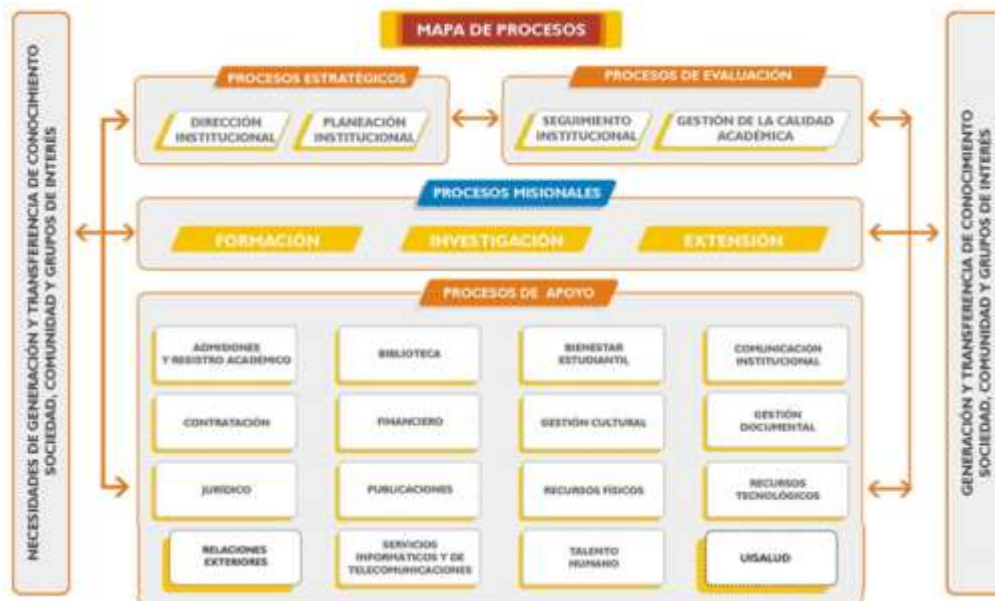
MAPA DE PROCESOS

NECESIDADES DE GENERACIÓN Y TRANSFERENCIA DE CONOCIMIENTO SOCIEDAD, COMUNIDAD Y GRUPOS DE INTERÉS

PROCESOS ESTRATÉGICOS

DIRECCIÓN INSTITUCIONAL

PLANEACIÓN INSTITUCIONAL

PROCESOS DE EVALUACIÓN

SEGUIMIENTO INSTITUCIONAL

GESTIÓN DE LA CALIDAD ACADÉMICA

PROCESOS MISIONALES

FORMACIÓN

INVESTIGACIÓN

EXTENSIÓN

PROCESOS DE APOYO

ADMISIONES Y REGISTRO ACADÉMICO

BIBLIOTECA

BIENESTAR ESTUDIANTIL

COMUNICACIÓN INSTITUCIONAL

CONTRATACIÓN

FINANCIERO

GESTIÓN CULTURAL

GESTIÓN DOCUMENTAL

JURÍDICO

PUBLICACIONES

RECURSOS FÍSICOS

RECURSOS TECNOLÓGICOS

RELACIONES EXTERIORES

SERVICIOS INFORMÁTICOS Y DE TELECOMUNICACIONES

TALENTO HUMANO

USALUD

GENERACIÓN Y TRANSFERENCIA DE CONOCIMIENTO SOCIEDAD, COMUNIDAD Y GRUPOS DE INTERÉS